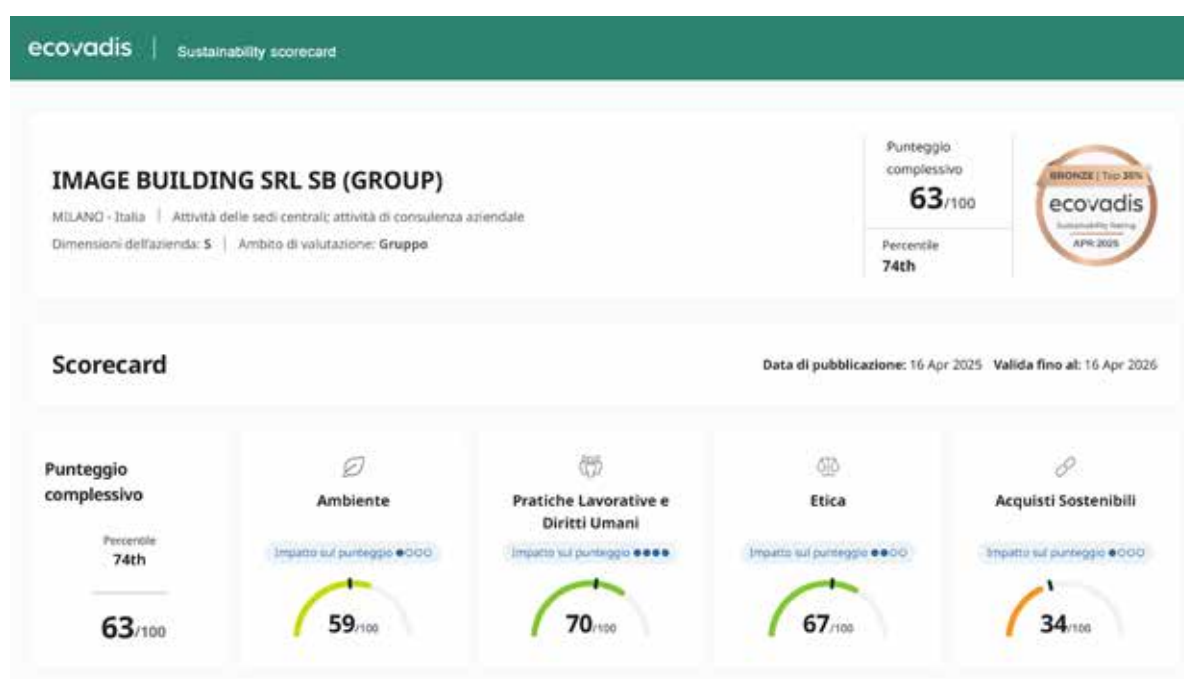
ecovadis | Sustainability scorecard

IMAGE BUILDING SRL SB (GROUP)

MILANO - Italia | Attività delle sedi centrali; attività di consulenza aziendale

Dimensioni dell'azienda: S | Ambito di valutazione: Gruppo

Punteggio complessivo
63/100

Percentile
74th

BRONZE | Top 35%
ecovadis
Sustainability Rating
APR 2025

Scorecard

Data di pubblicazione: 16 Apr 2025 Valida fino al: 16 Apr 2026

Punteggio complessivo

Percentile
74th

63/100

Ambiente
Impatto sul punteggio ●○○○
59/100

Pratiche Lavorative e Diritti Umani
Impatto sul punteggio ●●●●
70/100

Etica
Impatto sul punteggio ●●○○
67/100

Acquisti Sostenibili
Impatto sul punteggio ●○○○
34/100